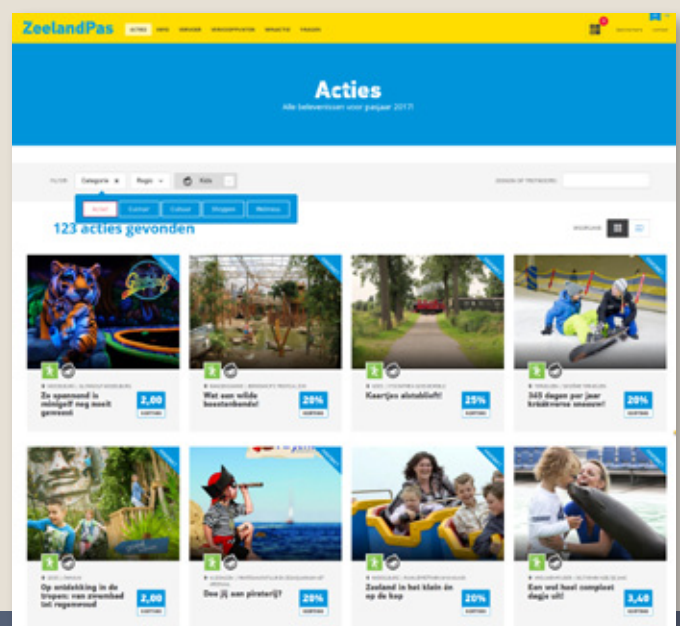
ZeelandPas

ACTIES

Acties

Alle belevenissen voor pasjaar 2017!

FILTER Categorie Regio Kids

ZOEKEN OP TREFWOORD

Actief Cultuur Cultuur Shoppen Wellness

123 acties gevonden

Zo spannend is minigolf nog nooit geweest

2,00 KORTING

Wat een wilde beestenbende!

20% KORTING

Kaartjes alstublieft!

25% KORTING

365 dagen per jaar kristalverse sneeuw!

20% KORTING

Op ontdekking in de tropen: van zwembad tot regenwoud

2,00 KORTING

Doe jij aan piraterij?

20% KORTING

Zeeland in het klein én op de kop

20% KORTING

Een wel heel compleet dagje uit!

3,40 KORTING